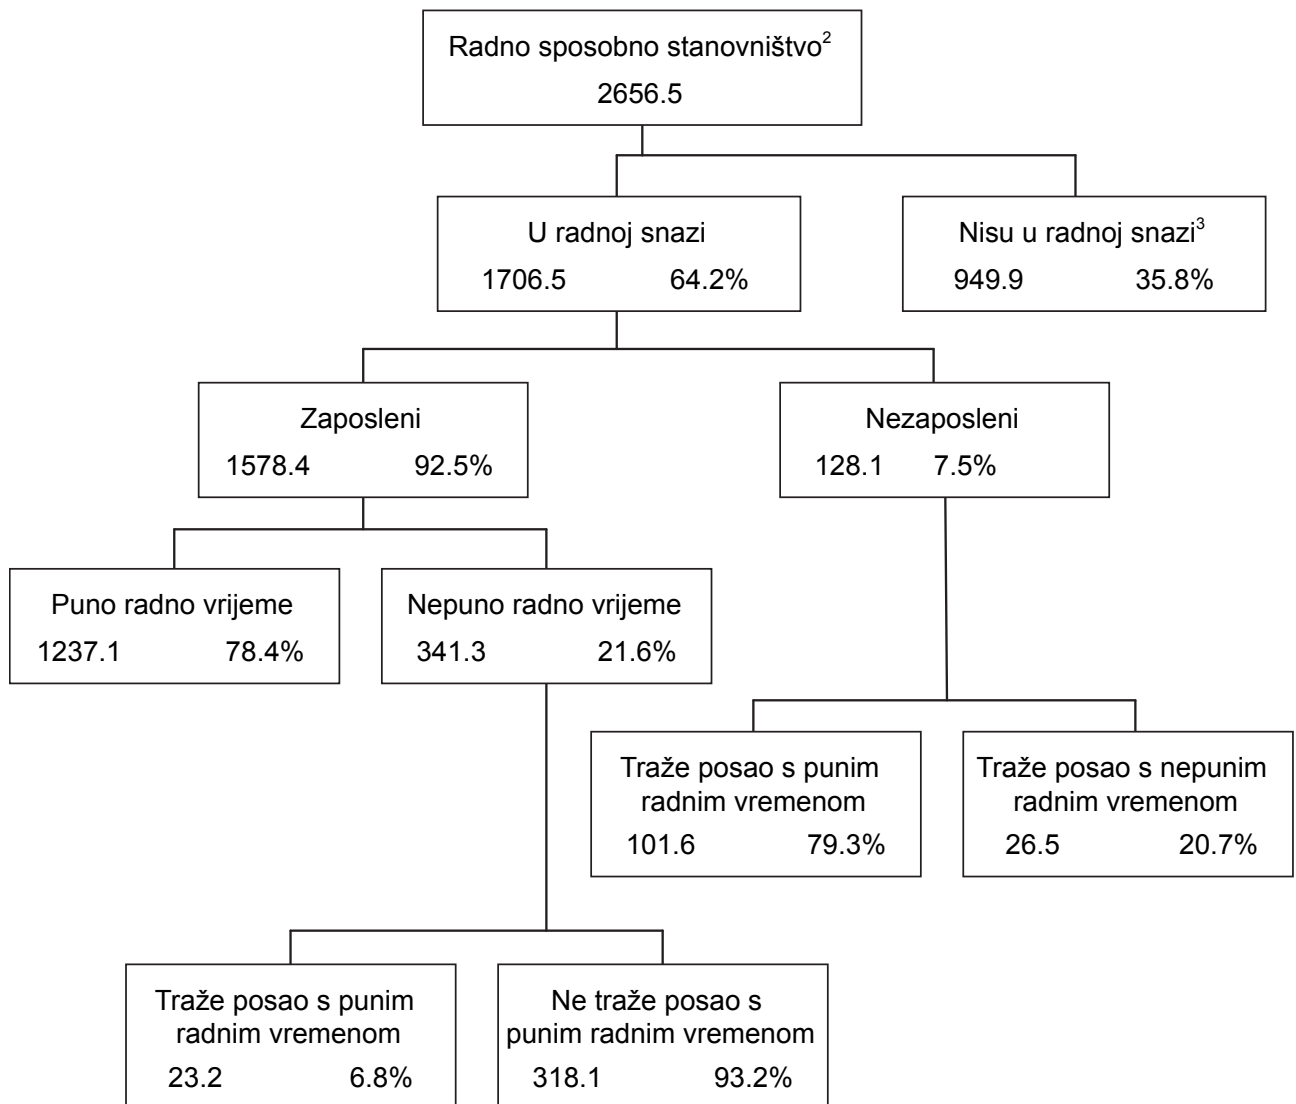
Radno sposobno stanovništvo$^2$
2656.5

U radnoj snazi
1706.5 64.2%

Nisu u radnoj snazi$^3$
949.9 35.8%

Zaposleni
1578.4 92.5%

Nezaposleni
128.1 7.5%

Puno radno vrijeme
1237.1 78.4%

Nepuno radno vrijeme
341.3 21.6%

Traže posao s punim radnim vremenom
101.6 79.3%

Traže posao s nepunim radnim vremenom
26.5 20.7%

Traže posao s punim radnim vremenom
23.2 6.8%

Ne traže posao s punim radnim vremenom
318.1 93.2%